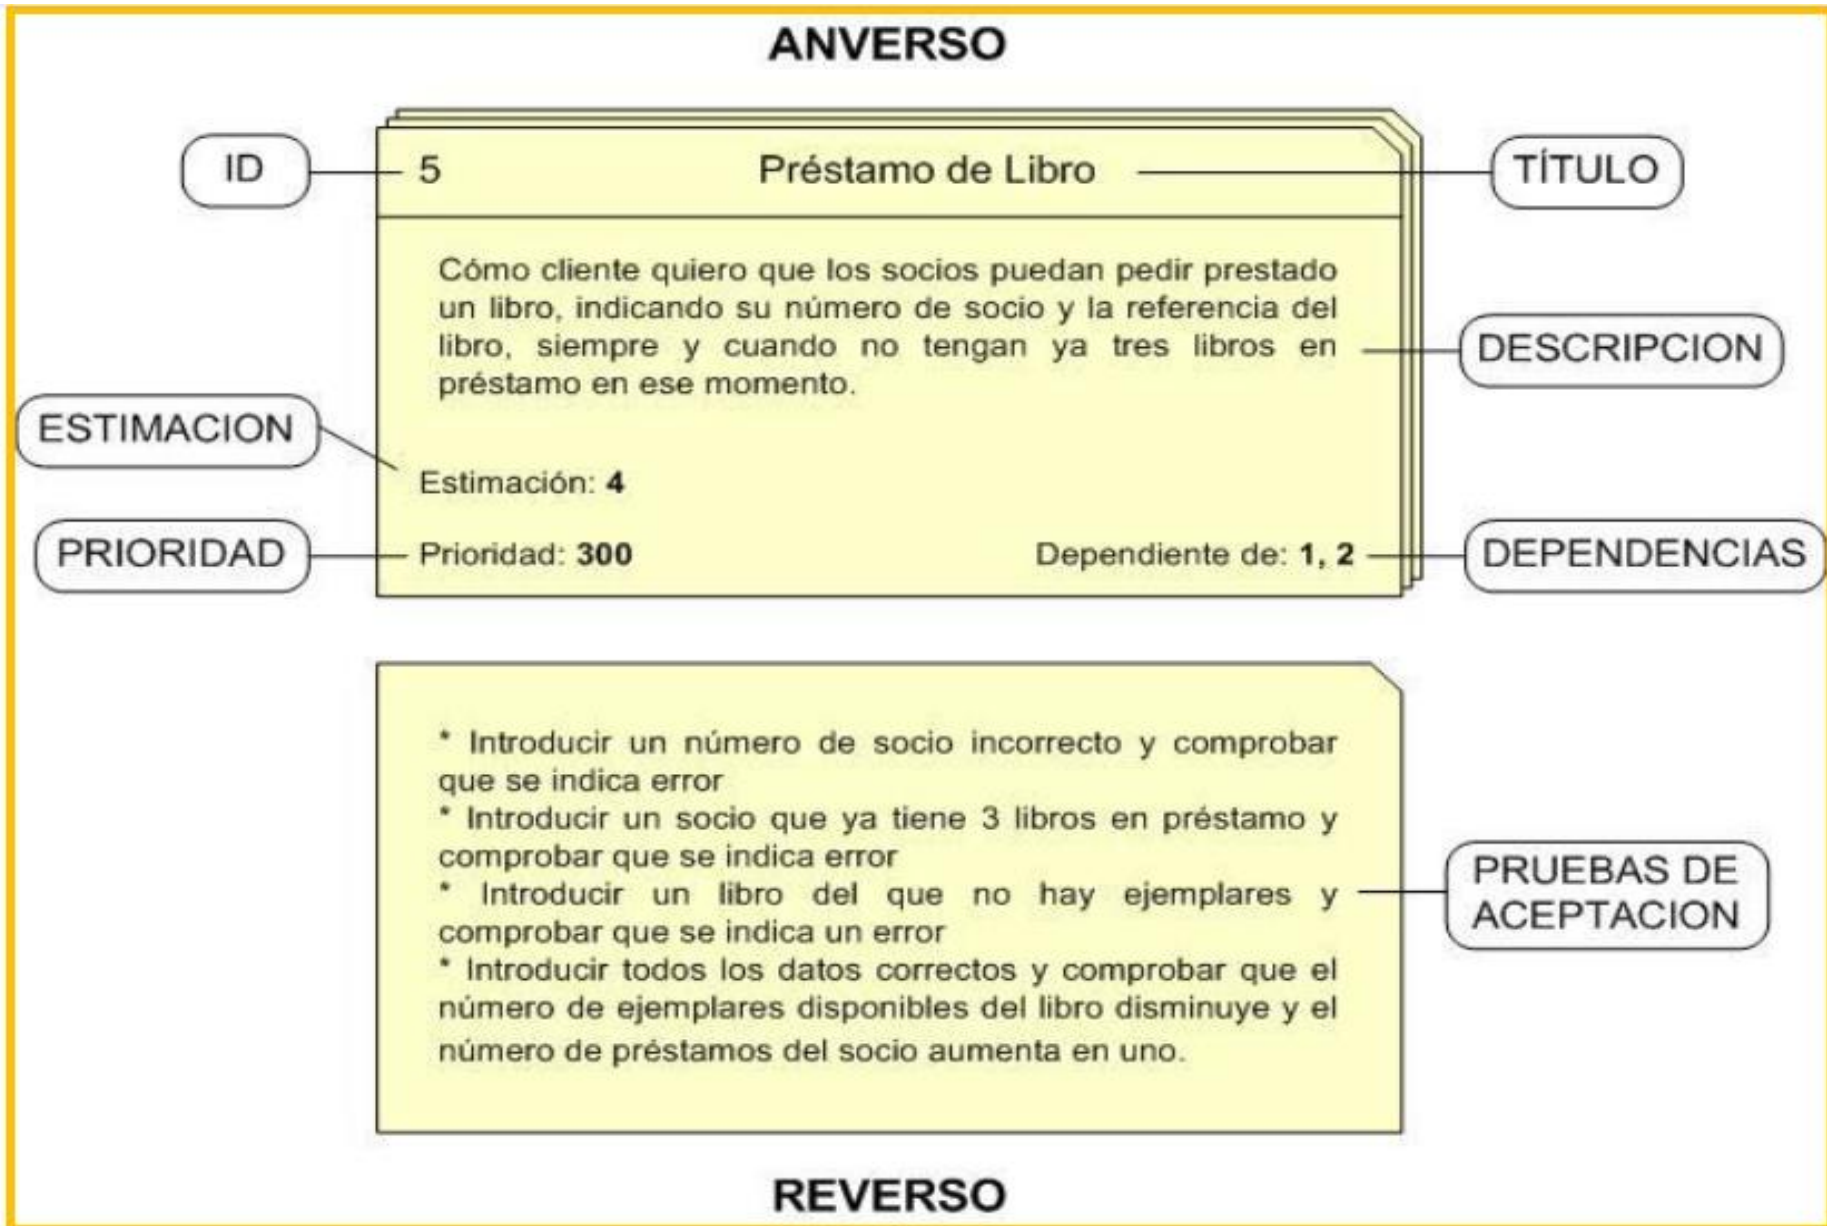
ANVERSO

ID

5

Préstamo de Libro

TÍTULO

Cómo cliente quiero que los socios puedan pedir prestado un libro, indicando su número de socio y la referencia del libro, siempre y cuando no tengan ya tres libros en préstamo en ese momento.

DESCRIPCION

ESTIMACION

Estimación: **4**

PRIORIDAD

Prioridad: **300**

Dependiente de: **1, 2**

DEPENDENCIAS

* Introducir un número de socio incorrecto y comprobar que se indica error
* Introducir un socio que ya tiene 3 libros en préstamo y comprobar que se indica error
* Introducir un libro del que no hay ejemplares y comprobar que se indica un error
* Introducir todos los datos correctos y comprobar que el número de ejemplares disponibles del libro disminuye y el número de préstamos del socio aumenta en uno.

PRUEBAS DE ACEPTACION

REVERSO